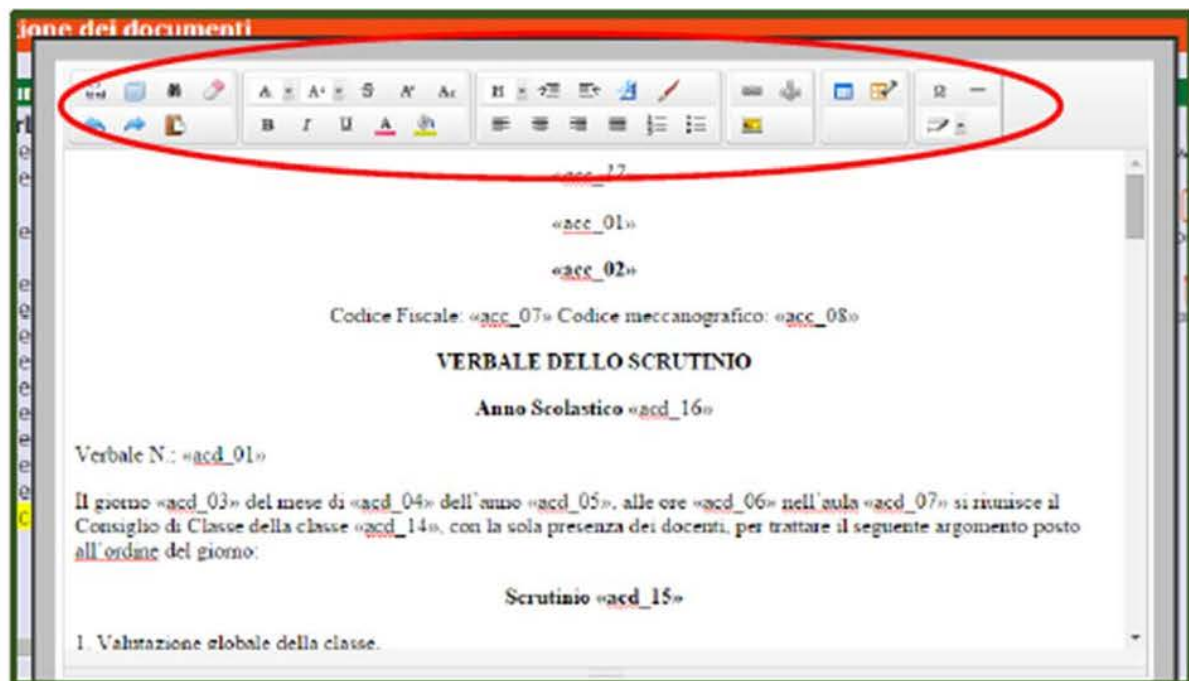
ione dei documenti

A A B I U A

«acc_17»

«acc_01»

«acc_02»

Codice Fiscale: «acc_07» Codice meccanografico: «acc_08»

VERBALE DELLO SCRUTINIO

Anno Scolastico «acd_16»

Verbale N.: «acd_01»

Il giorno «acd_03» del mese di «acd_04» dell'anno «acd_05», alle ore «acd_06» nell'aula «acd_07» si riunisce il Consiglio di Classe della classe «acd_14», con la sola presenza dei docenti, per trattare il seguente argomento posto all'ordine del giorno:

Scrutinio «acd_15»

1. Valutazione globale della classe.